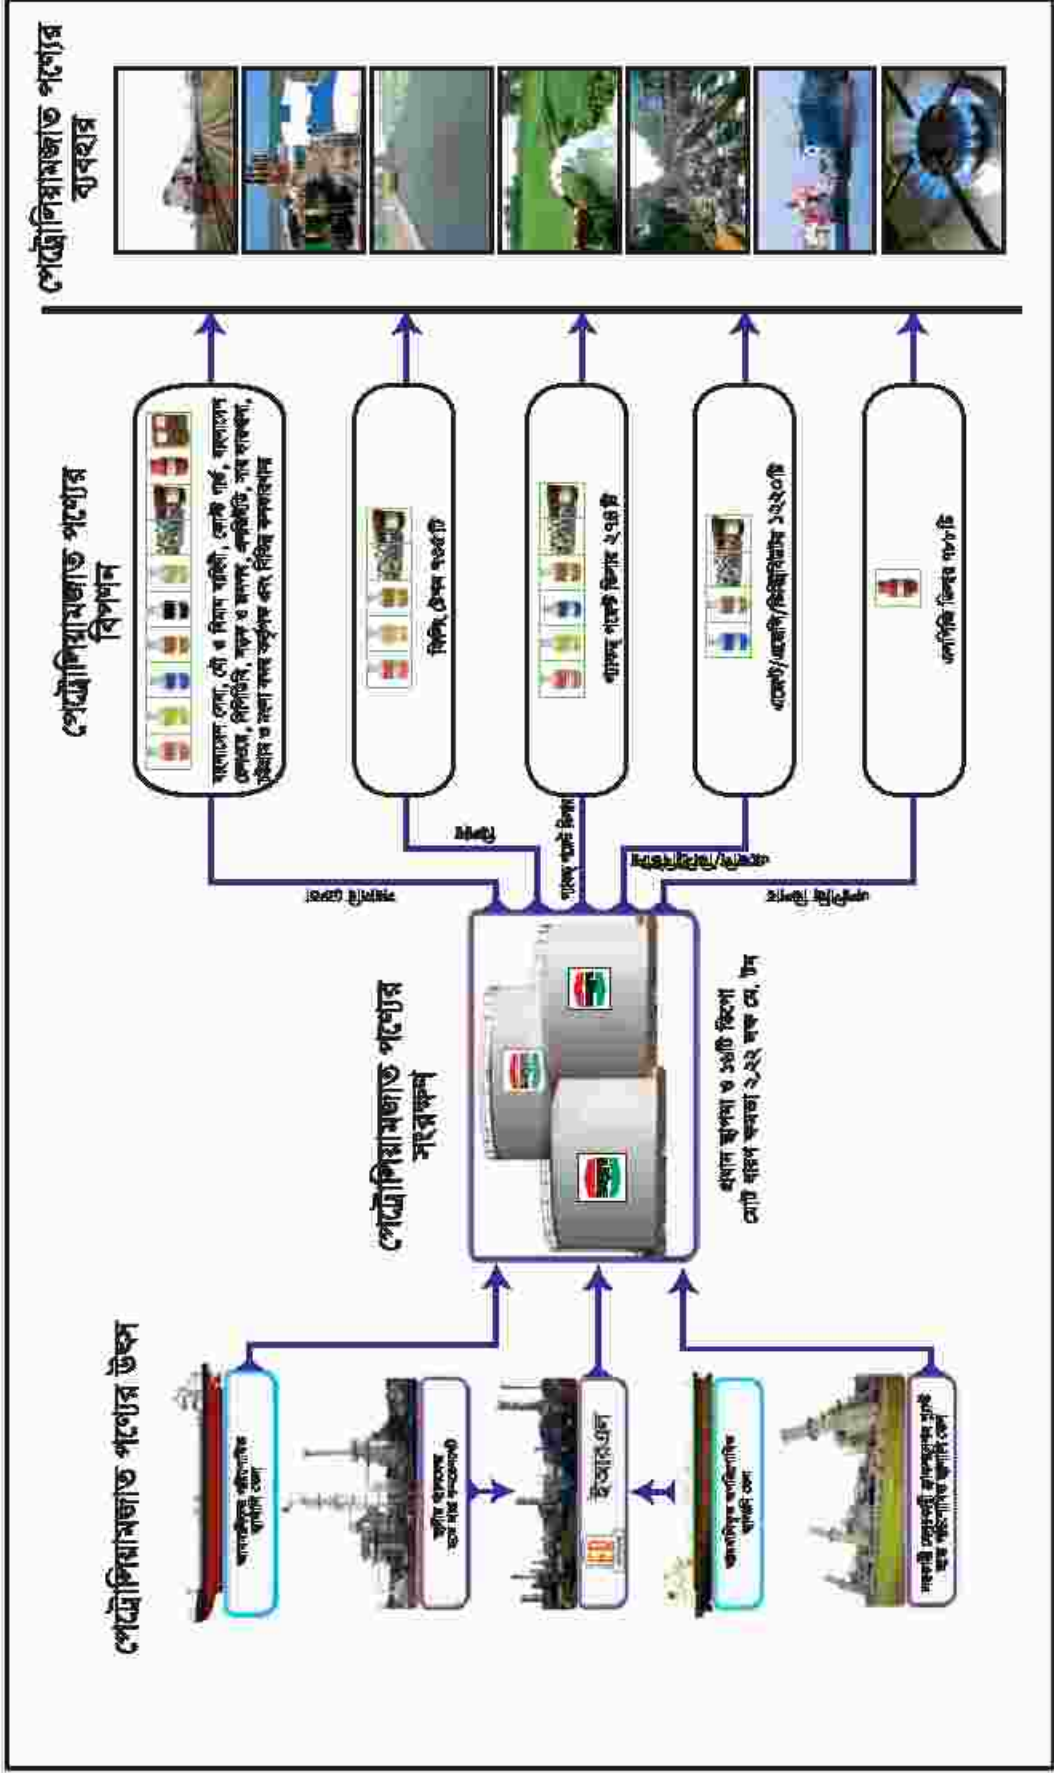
পেট্রোলিয়ামজাত পণ্যের উৎস

পেট্রোলিয়ামজাত পণ্যের সংরক্ষণ

পেট্রোলিয়ামজাত পণ্যের বিপণন

পেট্রোলিয়ামজাত পণ্যের ব্যবহার

ইস্টার্ন রিফাইনারী

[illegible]

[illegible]

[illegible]

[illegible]

প্রধান স্থাপনা ও ১৬টি ডিপো মোট মজুদ ক্ষমতা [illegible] লক্ষ মে. টন

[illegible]

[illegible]

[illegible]

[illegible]

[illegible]

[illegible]

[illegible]

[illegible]

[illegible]

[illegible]